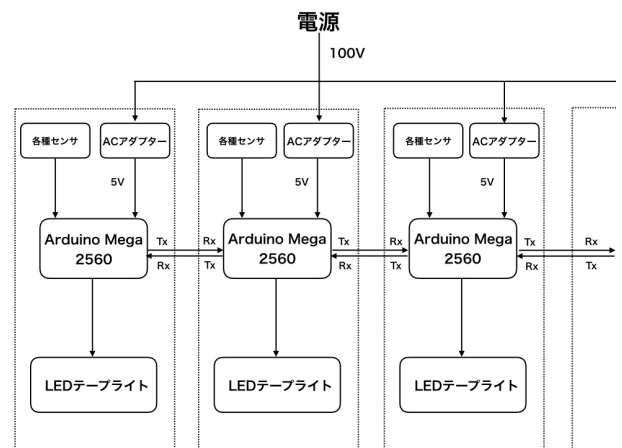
電源

100V

各種センサ

ACアダプター

5V

Arduino Mega 2560

Tx

Rx

LEDテープライト

Rx

Tx

各種センサ

ACアダプター

5V

Arduino Mega 2560

Tx

Rx

LEDテープライト

Rx

Tx

各種センサ

ACアダプター

5V

Arduino Mega 2560

Tx

Rx

LEDテープライト

Rx

Tx